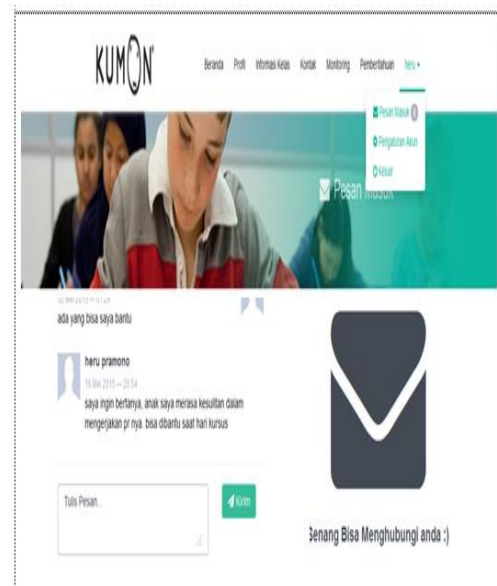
KUMON

Beranda Profil Informasi Kelas Kontak Monitoring Pemberitahuan heru ▾

Pesan Masuk
Pengaturan Akun
Keluar

Pesan Masuk

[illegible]

ada yang bisa saya bantu

heru pramono
16 Mei 2015 — 20:54
saya ingin bertanya, anak saya merasa kesulitan dalam mengerjakan pr nya. bisa dibantu saat hari kursus

Tulis Pesan...

Kirim

Senang Bisa Menghubungi anda :)